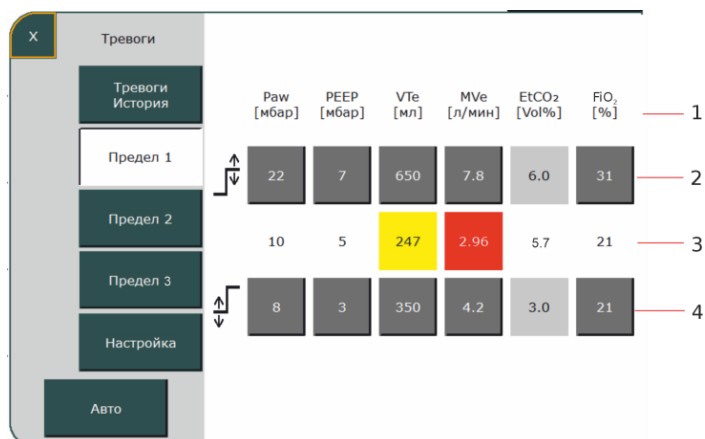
X Тревоги

Тревоги История

Предел 1

Предел 2

Предел 3

Настройка

Авто

| Paw [мбар] | PEEP [мбар] | VTe [мл] | MVe [л/мин] | EtCO₂ [Vol%] | FiO₂ [%] |
|---|---|---|---|---|---|
| 22 | 7 | 650 | 7.8 | 6.0 | 31 |
| 10 | 5 | 247 | 2.96 | 5.7 | 21 |
| 8 | 3 | 350 | 4.2 | 3.0 | 21 |

1
2
3
4